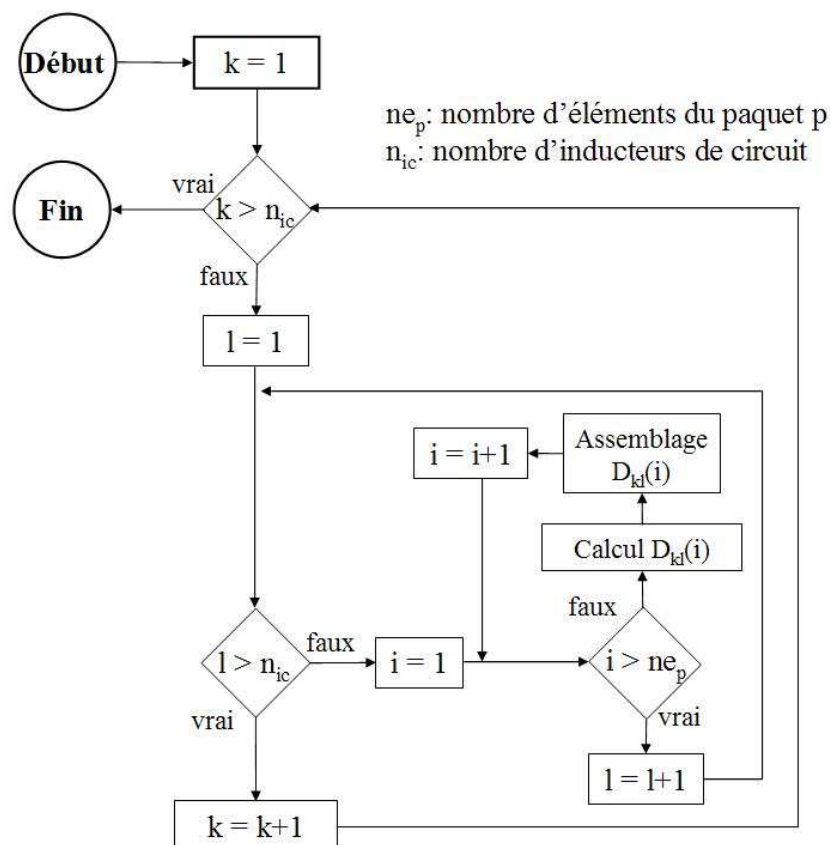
Début

$k = 1$

$ne_p$: nombre d'éléments du paquet p
$n_{ic}$: nombre d'inducteurs de circuit

Fin

vrai

$k > n_{ic}$

faux

$l = 1$

$i = i+1$

Assemblage $D_{kl}(i)$

Calcul $D_{kl}(i)$

faux

$l > n_{ic}$

faux

$i = 1$

$i > ne_p$

vrai

vrai

$l = l+1$

$k = k+1$